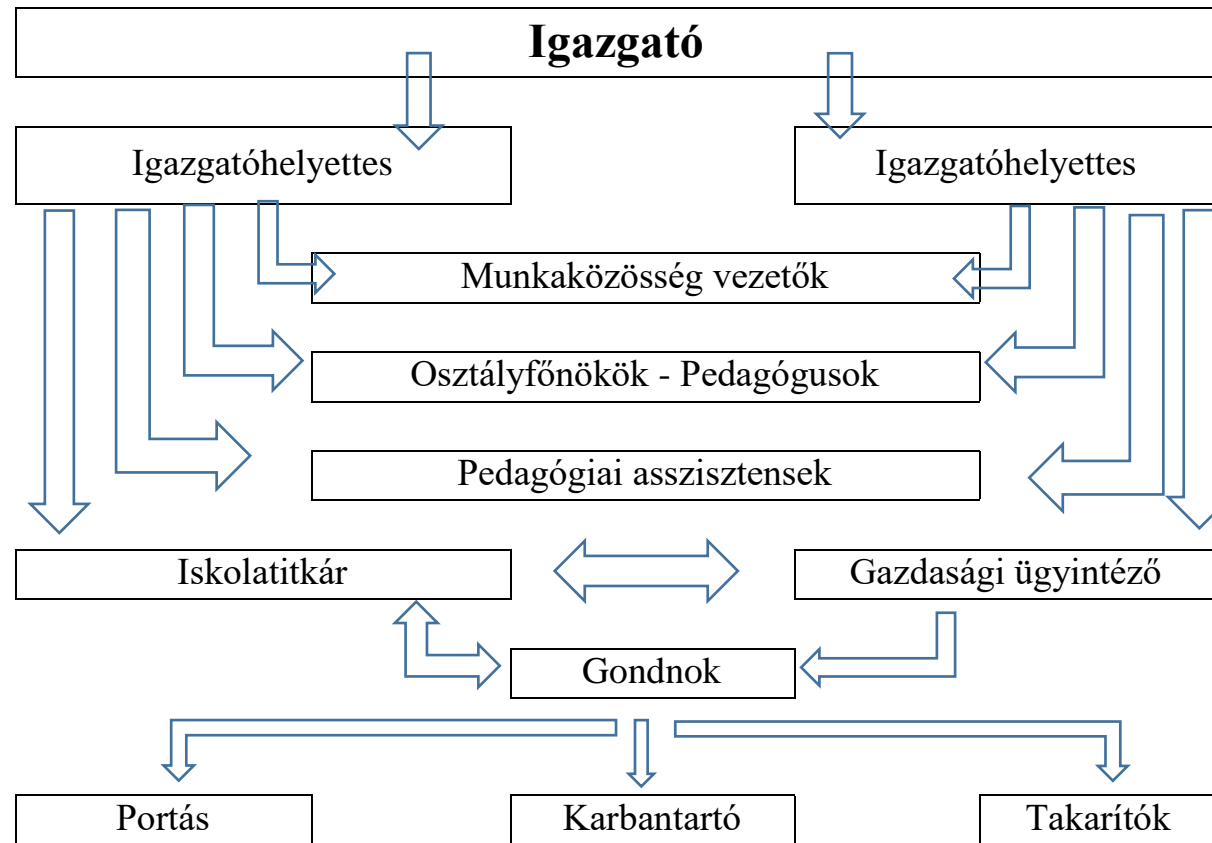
Igazgató

Igazgatóhelyettes

Igazgatóhelyettes

Munkaközösség vezetők

Osztályfőnökök - Pedagógusok

Pedagógiai asszisztensek

Iskolatitkár

Gazdasági ügyintéző

Gondnok

Portás

Karbantartó

Takarítók